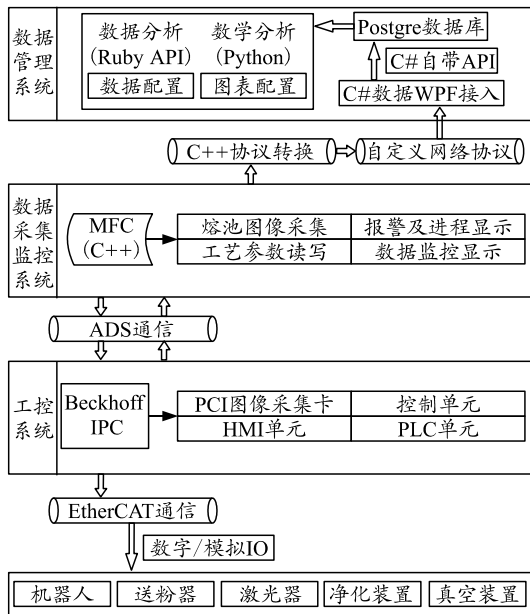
数据管理系统

数据分析 (Ruby API)
数学分析 (Python)
数据配置
图表配置
Postgre数据库
C#自带API
C#数据WPF接入

C++协议转换
自定义网络协议

数据采集监控系统

MFC (C++)

| 熔池图像采集 | 报警及进程显示 |
|---|---|
| 工艺参数读写 | 数据监控显示 |

ADS通信

工控系统

Beckhoff IPC

| PCI图像采集卡 | 控制单元 |
|---|---|
| HMI单元 | PLC单元 |

EtherCAT通信

数字/模拟IO

机器人
送粉器
激光器
净化装置
真空装置